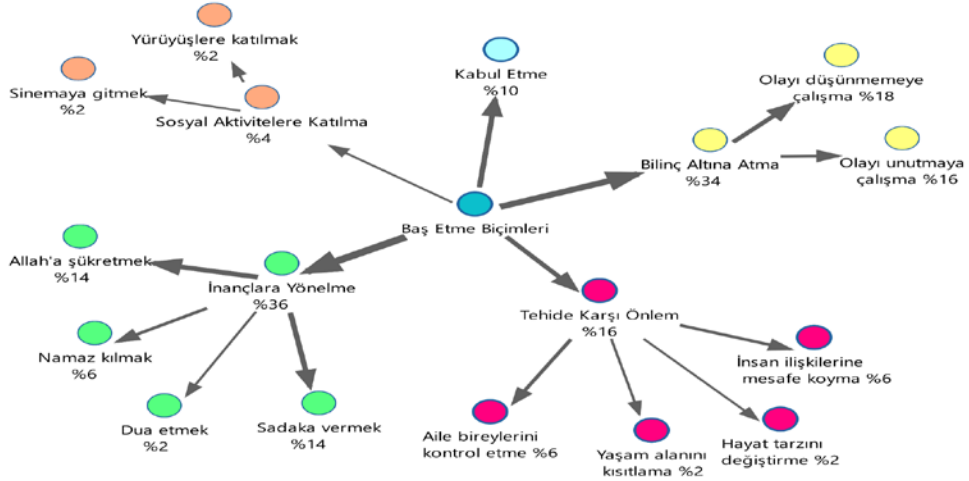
Yürüyüşlere katılmak
%2

Sinemaya gitmek
%2

Sosyal Aktivitelere Katılma
%4

Kabul Etme
%10

Olayı düşünmemeye çalışma %18

Bilinç Altına Atma
%34

Olayı unutmaya çalışma %16

Baş Etme Biçimleri

Allah'a şükretmek
%14

İnançlara Yönelme
%36

Namaz kılmak
%6

Dua etmek
%2

Sadaka vermek
%14

Tehide Karşı Önlem
%16

İnsan ilişkilerine mesafe koyma %6

Aile bireylerini kontrol etme %6

Yaşam alanını kısıtlama %2

Hayat tarzını değiştirme %2